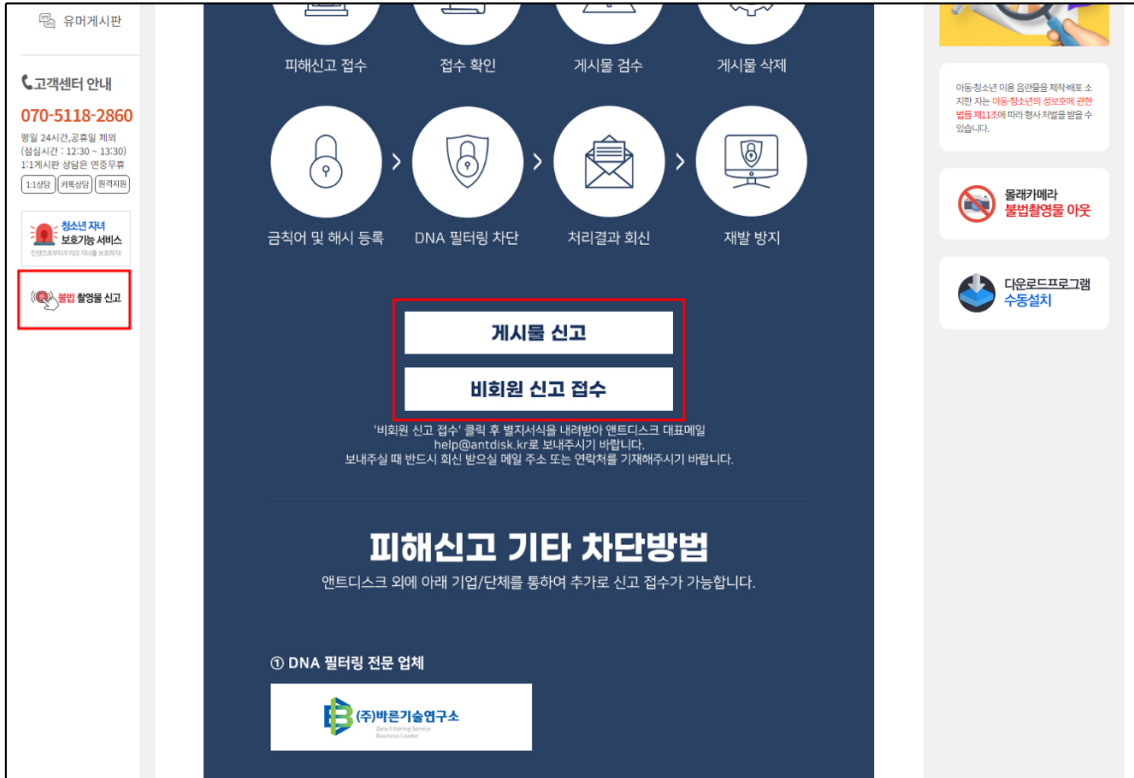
유머게시판

고객센터 안내

070-5118-2860

평일 24시간,공휴일 제외
(점심시간 : 12:30 ~ 13:30)
1:1게시판 상담은 연중무휴

1:1상담 | 카톡상담 | 원격지원

청소년 자녀 보호기능 서비스

불법 촬영물 신고

피해신고 접수 | 접수 확인 | 게시물 검수 | 게시물 삭제

금칙어 및 해시 등록 | DNA 필터링 차단 | 처리결과 회신 | 재발 방지

게시물 신고

비회원 신고 접수

'비회원 신고 접수' 클릭 후 별지서식을 내려받아 앤트디스크 대표메일 help@antdisk.kr로 보내주시기 바랍니다.
보내주실 때 반드시 회신 받으실 메일 주소 또는 연락처를 기재해주시기 바랍니다.

피해신고 기타 차단방법

앤트디스크 외에 아래 기업/단체를 통하여 추가로 신고 접수가 가능합니다.

① DNA 필터링 전문 업체

(주)바른기술연구소
Data Filtering Service Business Leader

아동·청소년 이용 음란물을 제작·배포 소지한 자는 아동·청소년의 성보호에 관한 법률 제11조에 따라 형사 처벌을 받을 수 있습니다.

몰래카메라 불법촬영물 아웃

다운로드프로그램 수동설치